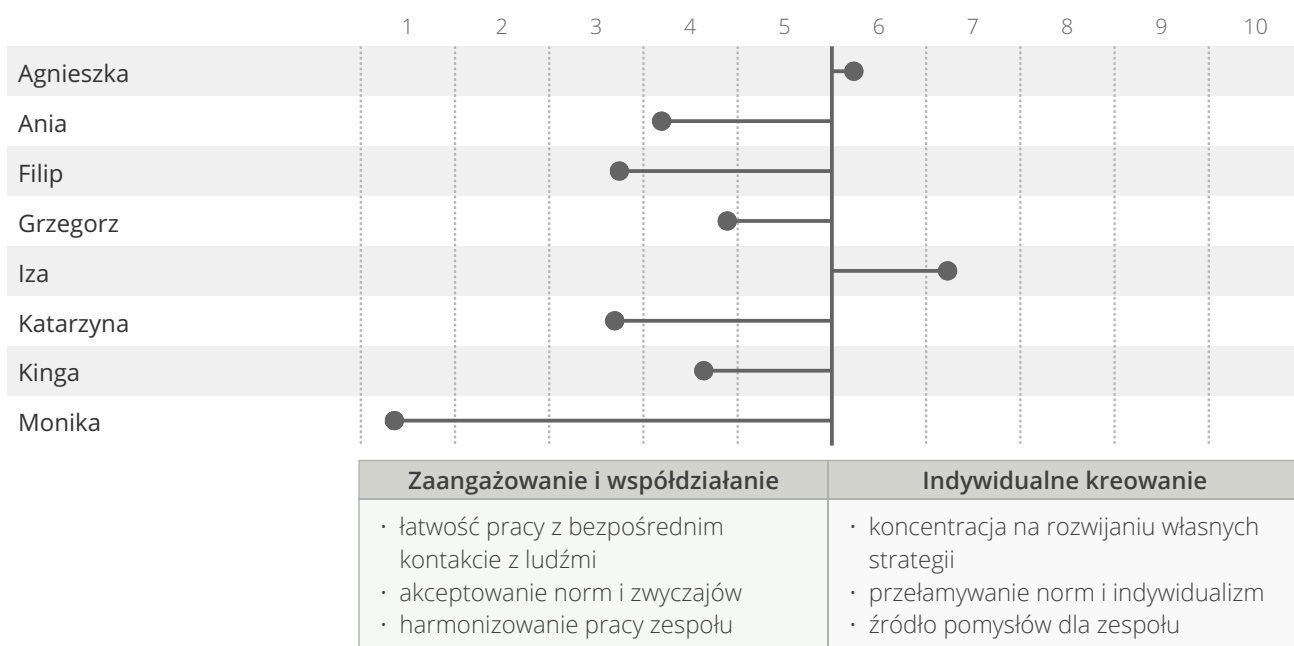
1 2 3 4 5 6 7 8 9 10

Agnieszka
Ania
Filip
Grzegorz
Iza
Katarzyna
Kinga
Monika

| Zaangażowanie i współdziałanie | Indywidualne kreowanie |
|---|---|
| · łatwość pracy z bezpośrednim kontakcie z ludźmi<br>· akceptowanie norm i zwyczajów<br>· harmonizowanie pracy zespołu | · koncentracja na rozwijaniu własnych strategii<br>· przełamywanie norm i indywidualizm<br>· źródło pomysłów dla zespołu |